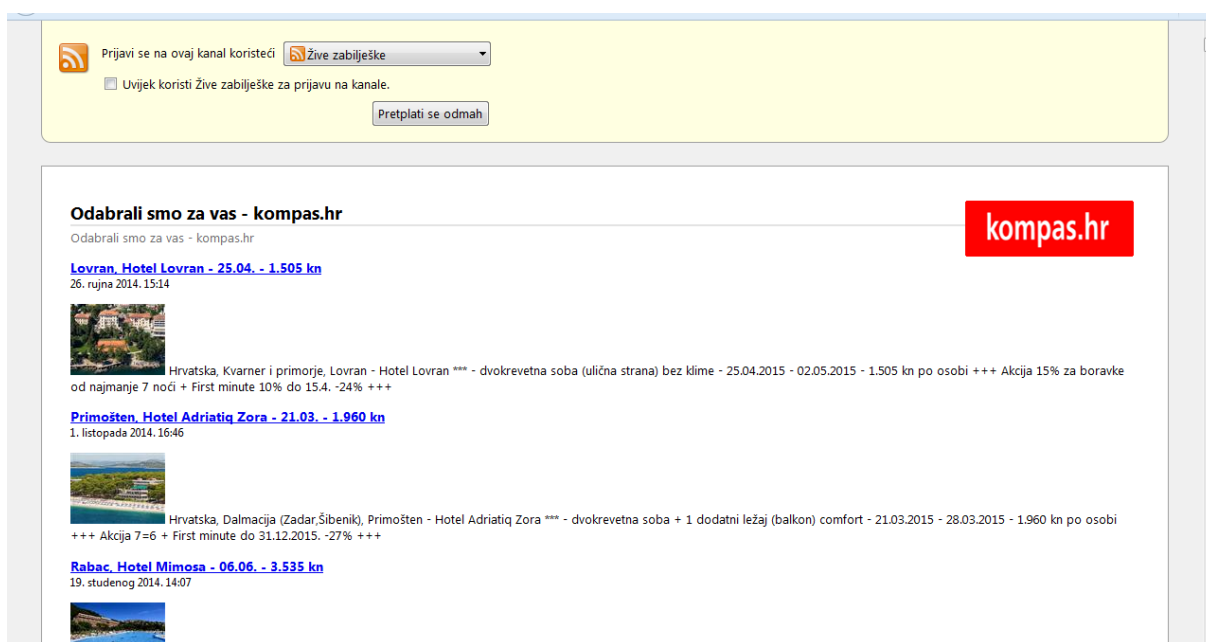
Prijavi se na ovaj kanal koristeći Žive zabilješke

Uvijek koristi Žive zabilješke za prijavu na kanale.

Pretplati se odmah

Odabrali smo za vas - kompas.hr

kompas.hr

Odabrali smo za vas - kompas.hr

Lovran, Hotel Lovran - 25.04. - 1.505 kn
26. rujna 2014. 15:14

Hrvatska, Kvarner i primorje, Lovran - Hotel Lovran *** - dvokrevetna soba (ulična strana) bez klime - 25.04.2015 - 02.05.2015 - 1.505 kn po osobi +++ Akcija 15% za boravke od najmanje 7 noći + First minute 10% do 15.4. -24% +++

Primošten, Hotel Adriatiq Zora - 21.03. - 1.960 kn
1. listopada 2014. 16:46

Hrvatska, Dalmacija (Zadar,Šibenik), Primošten - Hotel Adriatiq Zora *** - dvokrevetna soba + 1 dodatni ležaj (balkon) comfort - 21.03.2015 - 28.03.2015 - 1.960 kn po osobi +++ Akcija 7=6 + First minute do 31.12.2015. -27% +++

Rabac, Hotel Mimosa - 06.06. - 3.535 kn
19. studenog 2014. 14:07